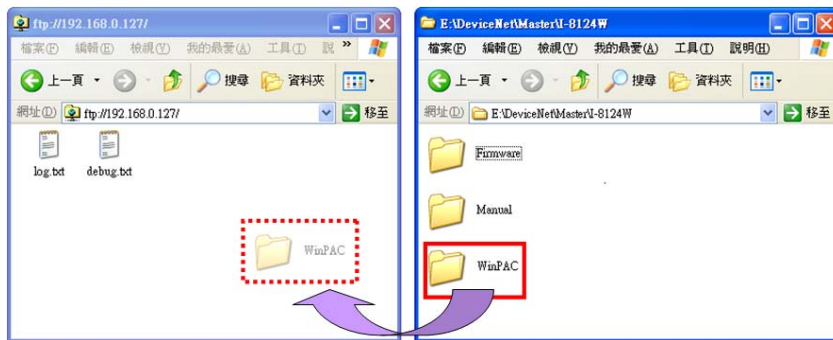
ftp://192.168.0.127/

檔案(F) 編輯(E) 檢視(V) 我的最愛(A) 工具(T) 說 »

上一頁 搜尋 資料夾

網址(D) ftp://192.168.0.127/ 移至

log.txt debug.txt

WinPAC

E:\DeviceNet\Master\I-8124W

檔案(F) 編輯(E) 檢視(V) 我的最愛(A) 工具(T) 說明(H)

上一頁 搜尋 資料夾

網址(D) E:\DeviceNet\Master\I-8124W 移至

Firmware

Manual

WinPAC